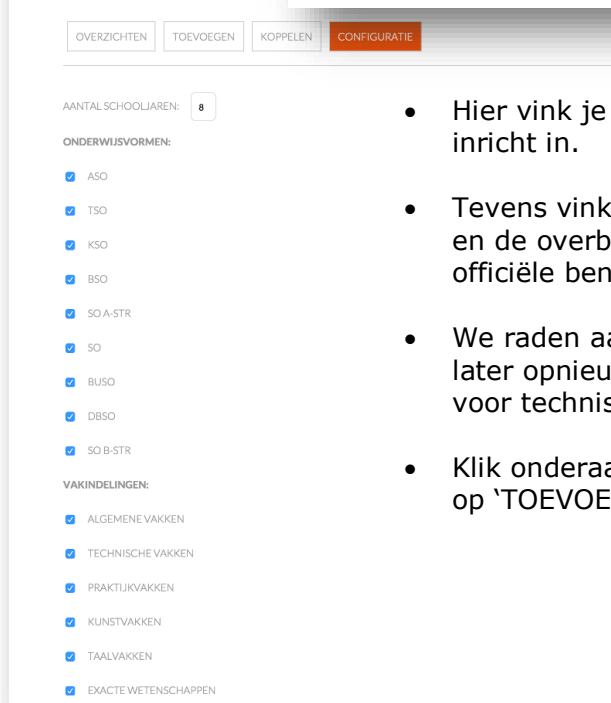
OVERZICHTEN TOEVOEGEN KOPPELEN CONFIGURATIE

AANTAL SCHOOLJAREN: 8

ONDERWIJSVORMEN:

ASO

TSO

KSO

BSO

SO A-STR

SO

BUSO

DBSO

SO B-STR

VAKINDELINGEN:

ALGEMENE VAKKEN

TECHNISCHE VAKKEN

PRAKTIJKVAKKEN

KUNSTVAKKEN

TAALVAKKEN

EXACTE WETENSCHAPPEN

• Hier vink je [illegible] inricht in.

• Tevens vink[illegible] en de overb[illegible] officiële ben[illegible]

• We raden aa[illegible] later opnieu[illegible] voor technis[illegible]

• Klik onderaa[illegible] op 'TOEVOE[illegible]